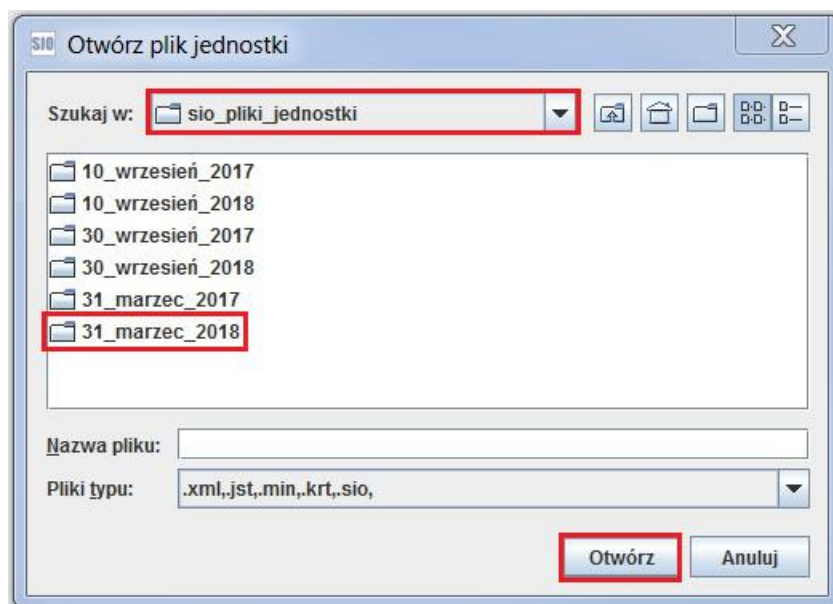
SIO Otwórz plik jednostki

Szukaj w: sio_pliki_jednostki

10_wrzesień_2017
10_wrzesień_2018
30_wrzesień_2017
30_wrzesień_2018
31_marzec_2017
31_marzec_2018

Nazwa pliku:

Pliki typu: .xml,.jst,.min,.krt,.sio,

Otwórz Anuluj